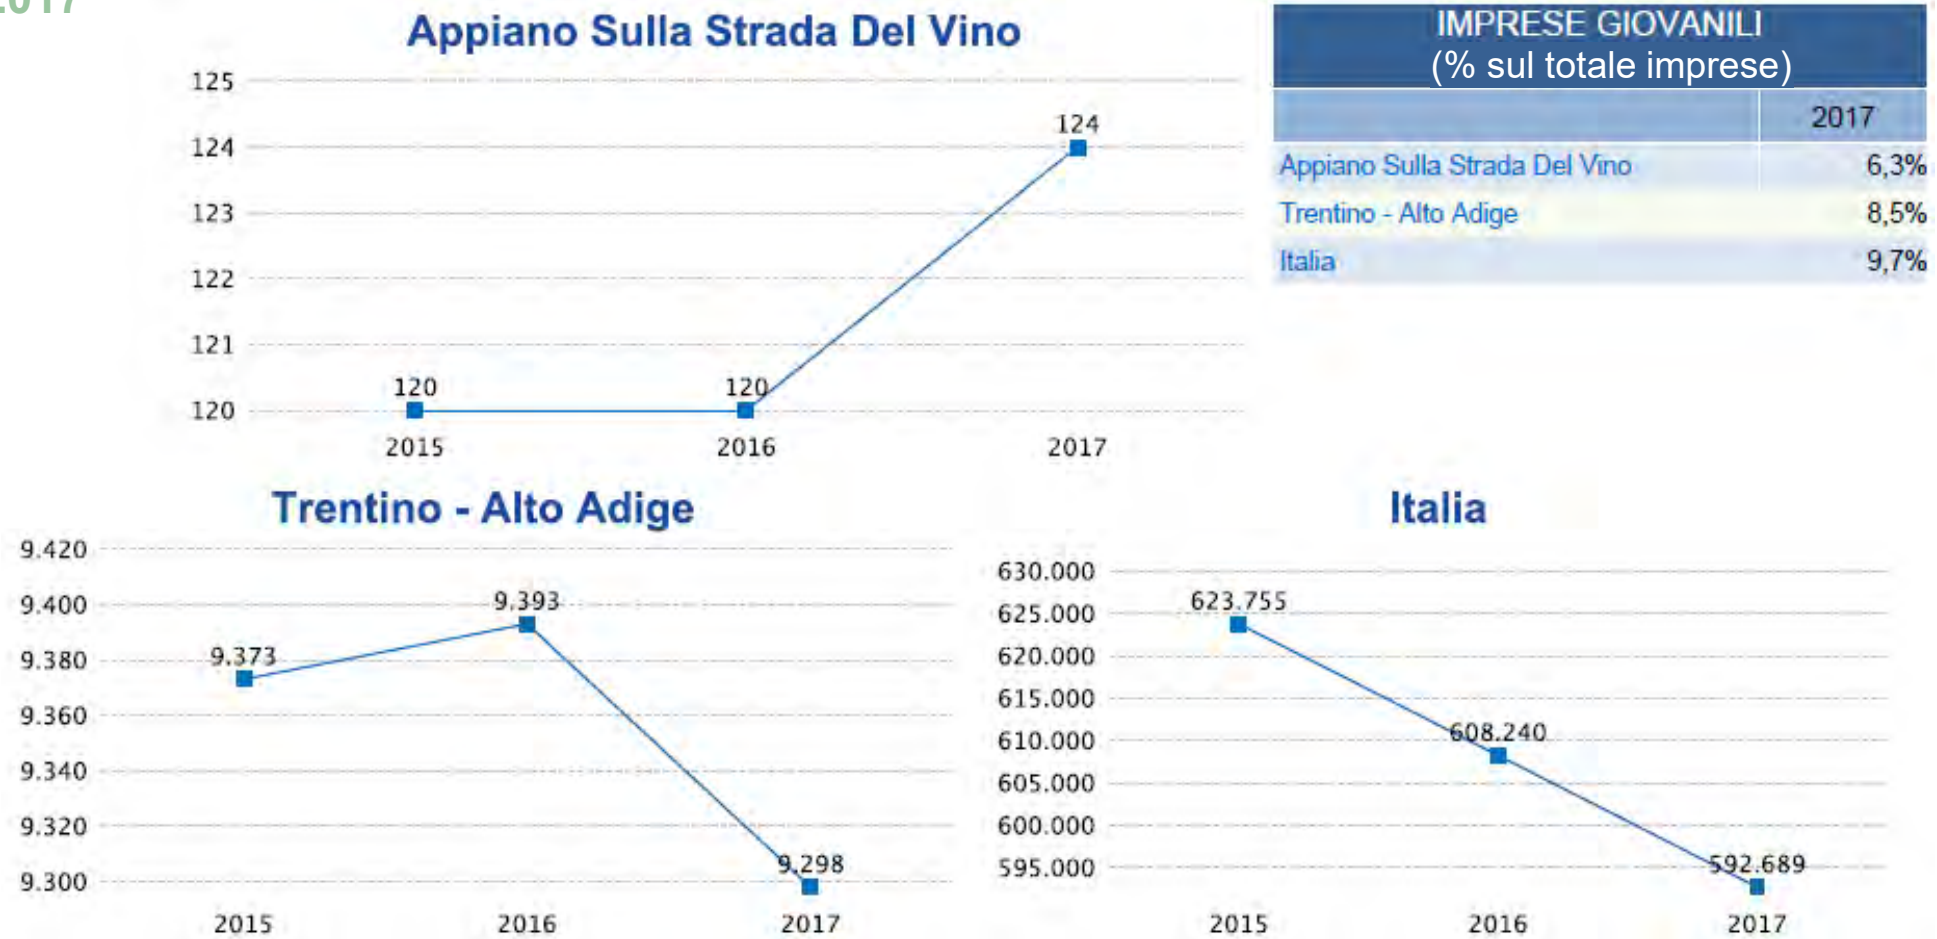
2017

Appiano Sulla Strada Del Vino

125
124
123
122
121
120

120
120
124

2015
2016
2017

| IMPRESE GIOVANILI (% sul totale imprese) | |
|---|---|
| | 2017 |
| Appiano Sulla Strada Del Vino | 6,3% |
| Trentino - Alto Adige | 8,5% |
| Italia | 9,7% |

Trentino - Alto Adige

9.420
9.400
9.380
9.360
9.340
9.320
9.300

9.373
9.393
9.298

2015
2016
2017

Italia

630.000
625.000
620.000
615.000
610.000
605.000
600.000
595.000

623.755
608.240
592.689

2015
2016
2017